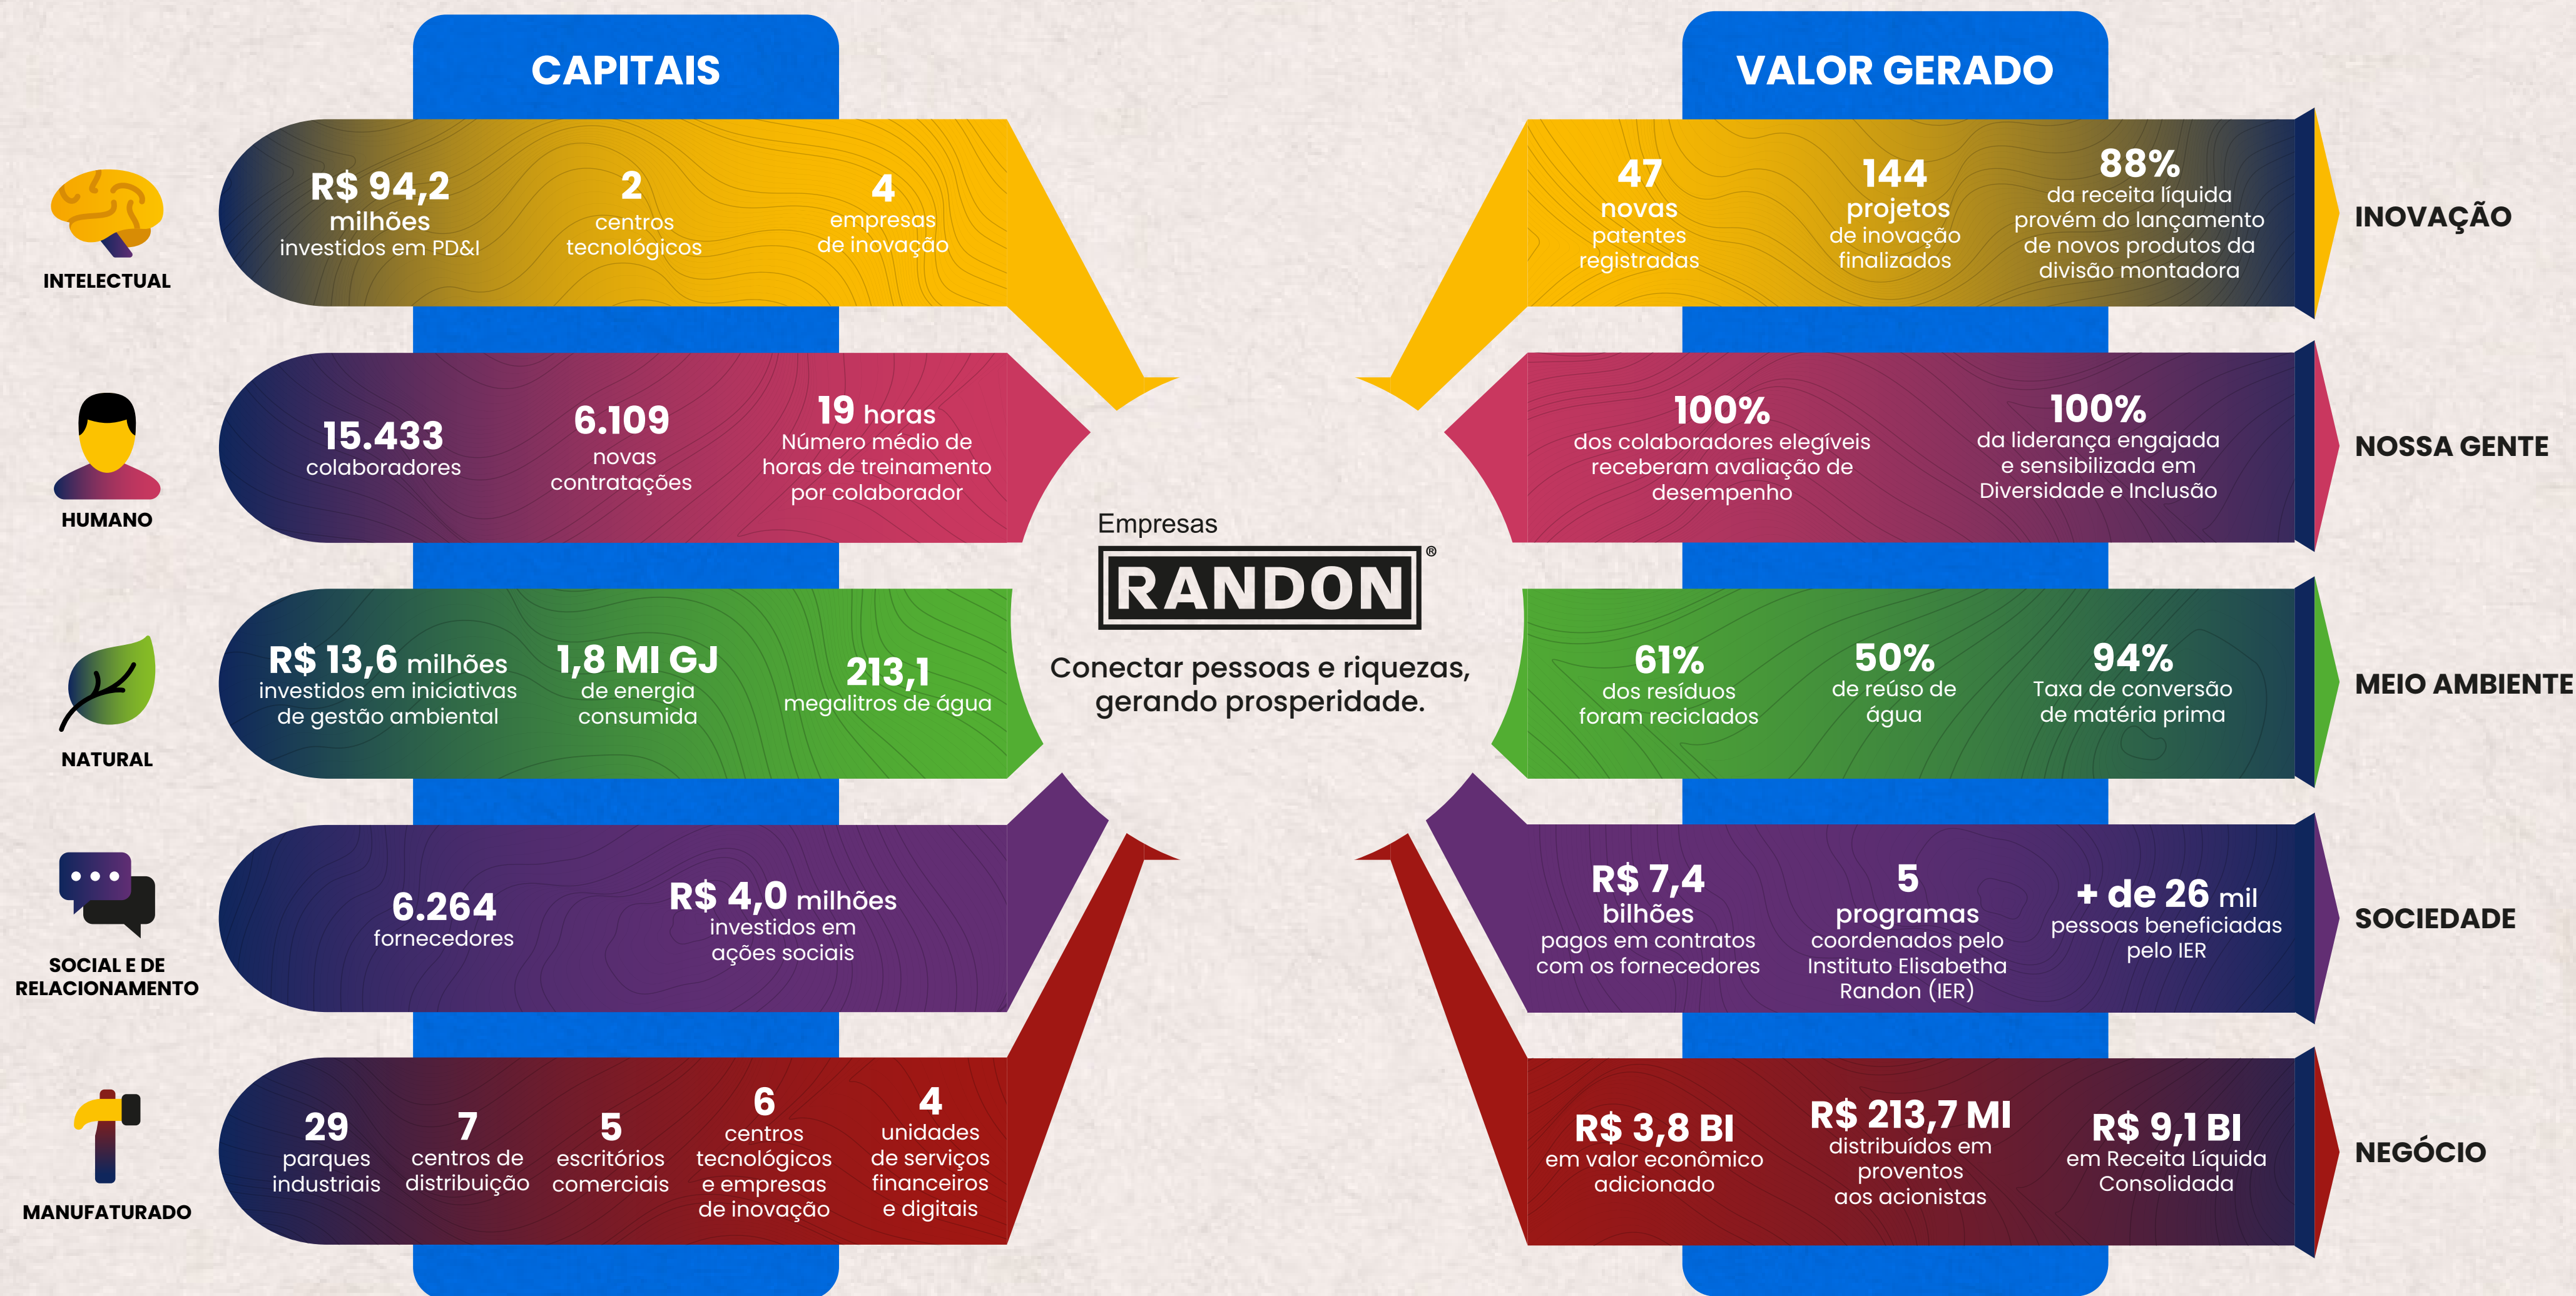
CAPITAIS

VALOR GERADO

INTELECTUAL

R$ 94,2 milhões investidos em PD&I

2 centros tecnológicos

4 empresas de inovação

47 novas patentes registradas

144 projetos de inovação finalizados

88% da receita líquida provém do lançamento de novos produtos da divisão montadora

INOVAÇÃO

HUMANO

15.433 colaboradores

6.109 novas contratações

19 horas Número médio de horas de treinamento por colaborador

100% dos colaboradores elegíveis receberam avaliação de desempenho

100% da liderança engajada e sensibilizada em Diversidade e Inclusão

NOSSA GENTE

Empresas

RANDON®

Conectar pessoas e riquezas, gerando prosperidade.

NATURAL

R$ 13,6 milhões investidos em iniciativas de gestão ambiental

1,8 MI GJ de energia consumida

213,1 megalitros de água

61% dos resíduos foram reciclados

50% de reúso de água

94% Taxa de conversão de matéria prima

MEIO AMBIENTE

SOCIAL E DE RELACIONAMENTO

6.264 fornecedores

R$ 4,0 milhões investidos em ações sociais

R$ 7,4 bilhões pagos em contratos com os fornecedores

5 programas coordenados pelo Instituto Elisabetha Randon (IER)

+ de 26 mil pessoas beneficiadas pelo IER

SOCIEDADE

MANUFATURADO

29 parques industriais

7 centros de distribuição

5 escritórios comerciais

6 centros tecnológicos e empresas de inovação

4 unidades de serviços financeiros e digitais

R$ 3,8 BI em valor econômico adicionado

R$ 213,7 MI distribuídos em proventos aos acionistas

R$ 9,1 BI em Receita Líquida Consolidada

NEGÓCIO